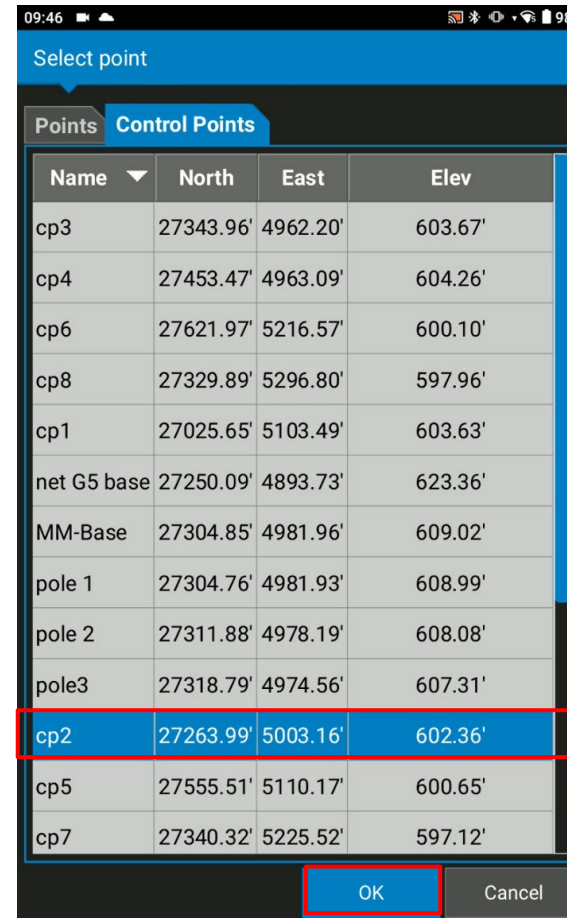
09:46

Select point

Points Control Points

| Name | North | East | Elev |
|---|---|---|---|
| cp3 | 27343.96' | 4962.20' | 603.67' |
| cp4 | 27453.47' | 4963.09' | 604.26' |
| cp6 | 27621.97' | 5216.57' | 600.10' |
| cp8 | 27329.89' | 5296.80' | 597.96' |
| cp1 | 27025.65' | 5103.49' | 603.63' |
| net G5 base | 27250.09' | 4893.73' | 623.36' |
| MM-Base | 27304.85' | 4981.96' | 609.02' |
| pole 1 | 27304.76' | 4981.93' | 608.99' |
| pole 2 | 27311.88' | 4978.19' | 608.08' |
| pole3 | 27318.79' | 4974.56' | 607.31' |
| cp2 | 27263.99' | 5003.16' | 602.36' |
| cp5 | 27555.51' | 5110.17' | 600.65' |
| cp7 | 27340.32' | 5225.52' | 597.12' |

OK Cancel